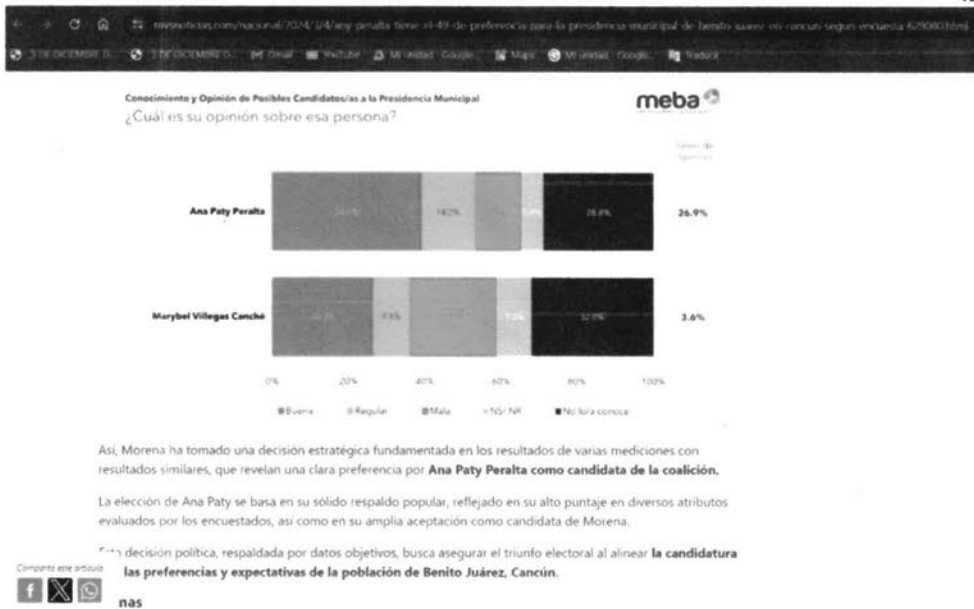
Conocimiento y Opinión de Posibles Candidatos/as a la Presidencia Municipal
¿Cuál es su opinión sobre esa persona?

meba

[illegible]

Ana Paty Peralta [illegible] 14.2% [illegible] 28.8% 26.9%

Marybel Villegas Canché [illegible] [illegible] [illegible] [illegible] 32.0% 3.6%

0% 20% 40% 60% 80% 100%

Buena Regular Mala NS/NR No lo/a conoce

Así, Morena ha tomado una decisión estratégica fundamentada en los resultados de varias mediciones con resultados similares, que revelan una clara preferencia por **Ana Paty Peralta como candidata de la coalición.**

La elección de Ana Paty se basa en su sólido respaldo popular, reflejado en su alto puntaje en diversos atributos evaluados por los encuestados, así como en su amplia aceptación como candidata de Morena.

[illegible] decisión política, respaldada por datos objetivos, busca asegurar el triunfo electoral al alinear **la candidatura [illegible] las preferencias y expectativas de la población de Benito Juárez, Cancún.**

Comparte este artículo

nas